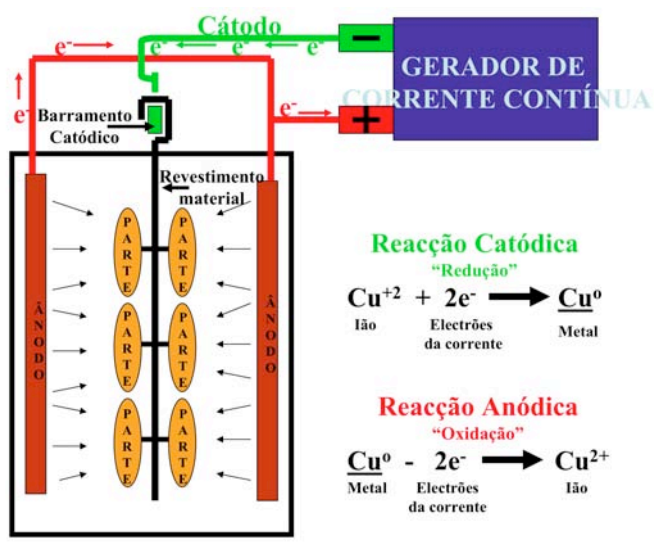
Cátodo

$e^-$ $e^-$ $e^-$ $e^-$ $e^-$

$e^-$

$e^-$

−

+

GERADOR DE CORRENTE CONTÍNUA

Barramento Catódico

Revestimento material

ÂNODO

PARTE PARTE PARTE PARTE PARTE PARTE

ÂNODO

Reacção Catódica
"Redução"

$Cu^{+2}$ + $2e^-$ → $Cu^o$
Ião Electrões da corrente Metal

Reacção Anódica
"Oxidação"

$Cu^o$ - $2e^-$ → $Cu^{2+}$
Metal Electrões da corrente Ião